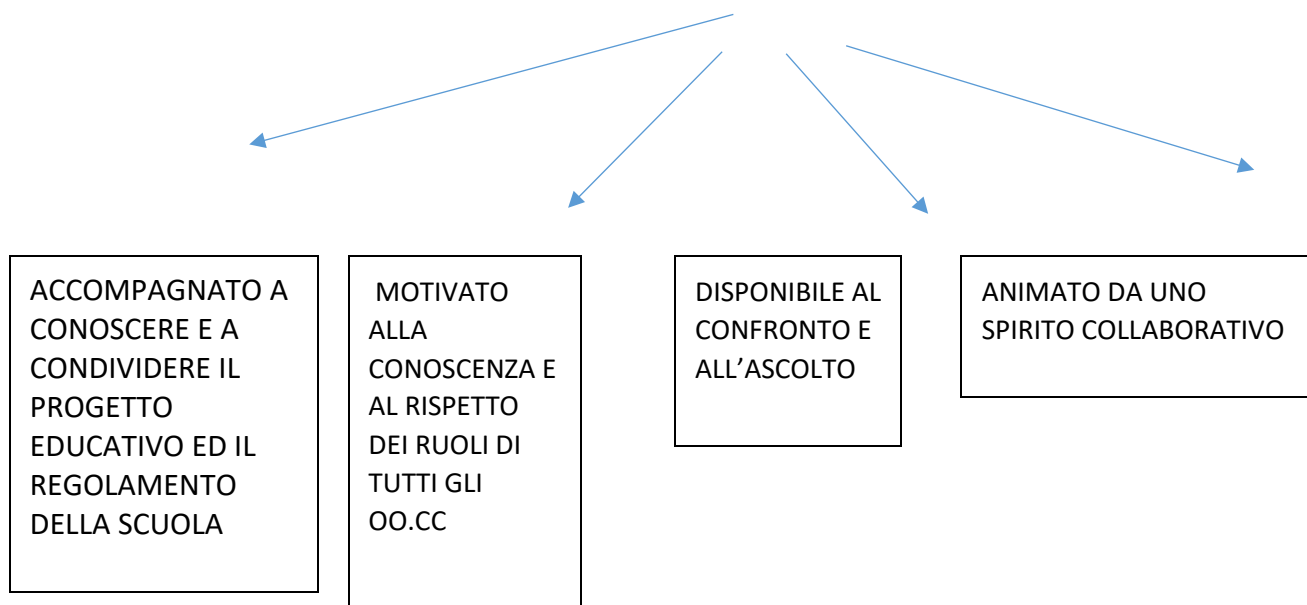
ACCOMPAGNATO A CONOSCERE E A CONDIVIDERE IL PROGETTO EDUCATIVO ED IL REGOLAMENTO DELLA SCUOLA

MOTIVATO ALLA CONOSCENZA E AL RISPETTO DEI RUOLI DI TUTTI GLI OO.CC

DISPONIBILE AL CONFRONTO E ALL'ASCOLTO

ANIMATO DA UNO SPIRITO COLLABORATIVO